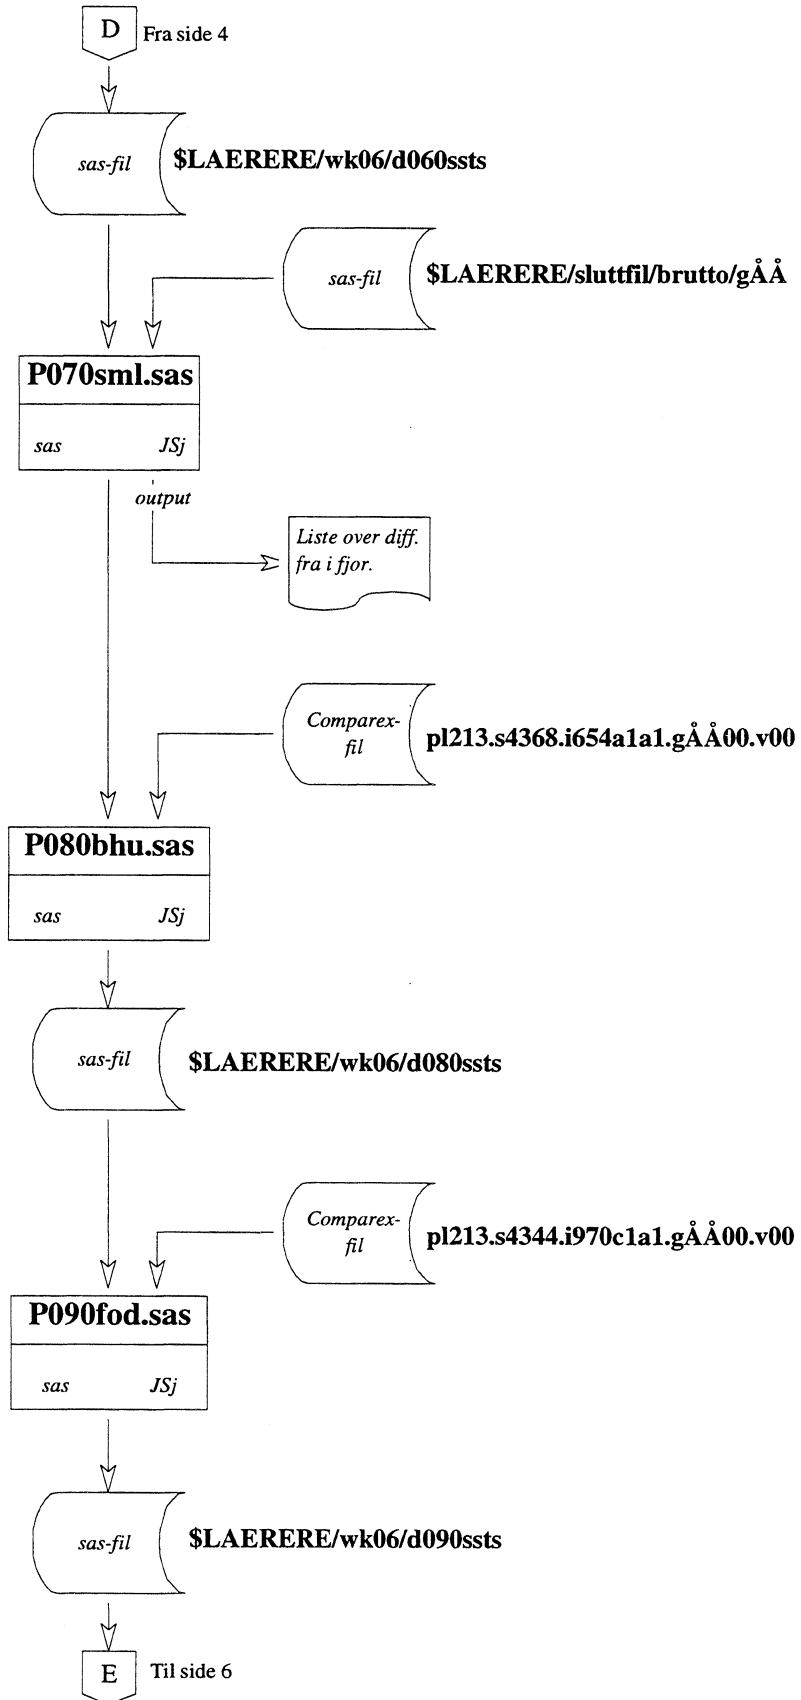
D Fra side 4

sas-fil $LAERERE/wk06/d060ssts

sas-fil $LAERERE/sluttfil/brutto/gÅÅ

P070sml.sas

sas JSj

output

Liste over diff. fra i fjor.

Comparex-fil pl213.s4368.i654a1a1.gÅÅ00.v00

P080bhu.sas

sas JSj

sas-fil $LAERERE/wk06/d080ssts

Comparex-fil pl213.s4344.i970c1a1.gÅÅ00.v00

P090fod.sas

sas JSj

sas-fil $LAERERE/wk06/d090ssts

E Til side 6